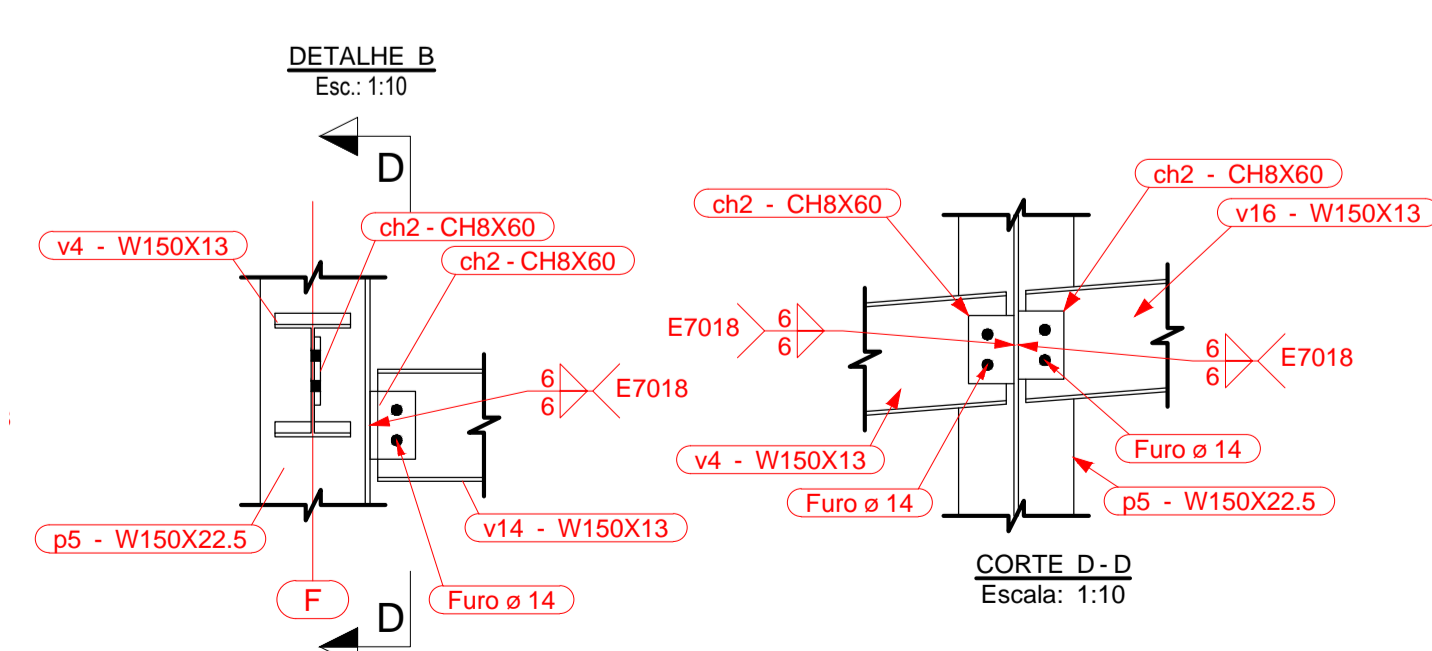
DETALHE B
Esc.: 1:10

D

v4 - W150X13

ch2 - CH8X60

ch2 - CH8X60

6
6
E7018

p5 - W150X22.5

v14 - W150X13

F

Furo ø 14

D

ch2 - CH8X60

ch2 - CH8X60

v16 - W150X13

E7018
6
6

6
6
E7018

v4 - W150X13

Furo ø 14

Furo ø 14

p5 - W150X22.5

CORTE D-D
Escala: 1:10